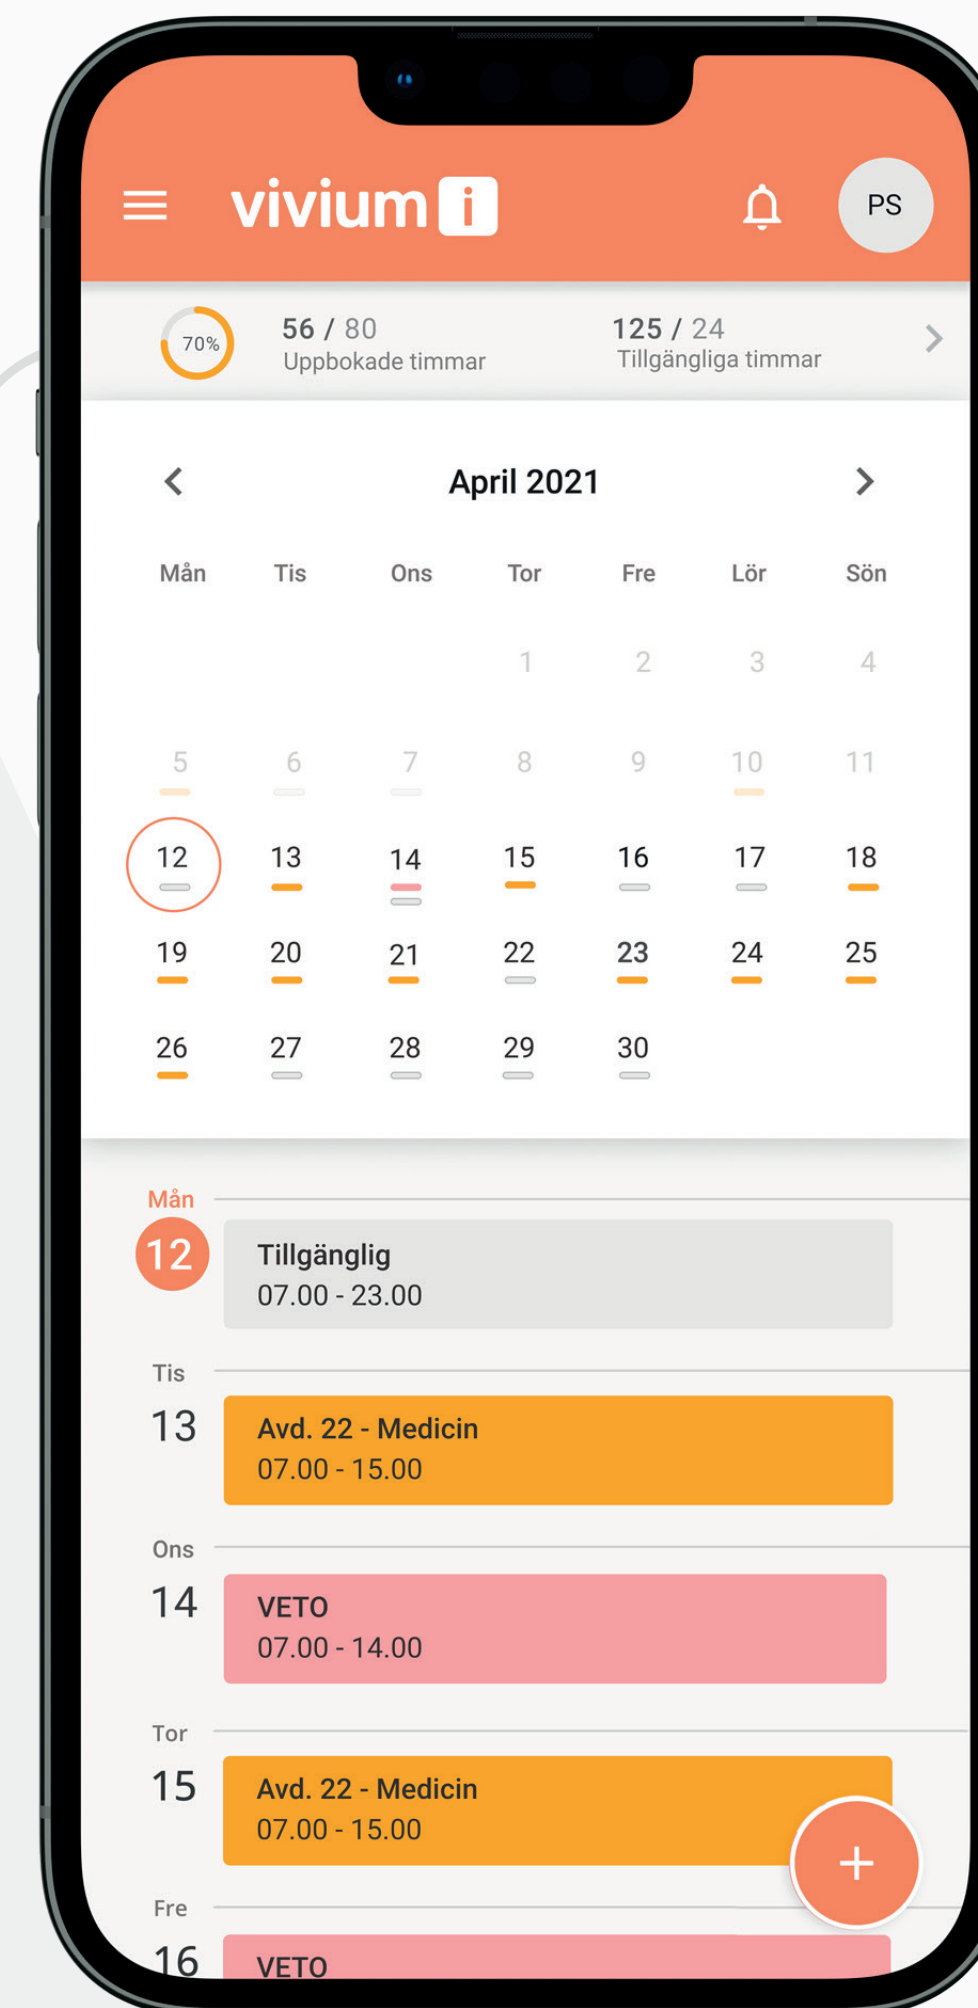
vivium i

PS

70%

56 / 80
Uppbokade timmar

125 / 24
Tillgängliga timmar

April 2021

| Mån | Tis | Ons | Tor | Fre | Lör | Sön |
|---|---|---|---|---|---|---|
| | | | 1 | 2 | 3 | 4 |
| 5 | 6 | 7 | 8 | 9 | 10 | 11 |
| 12 | 13 | 14 | 15 | 16 | 17 | 18 |
| 19 | 20 | 21 | 22 | 23 | 24 | 25 |
| 26 | 27 | 28 | 29 | 30 | | |

Mån
12
Tillgänglig
07.00 - 23.00

Tis
13
Avd. 22 - Medicin
07.00 - 15.00

Ons
14
VETO
07.00 - 14.00

Tor
15
Avd. 22 - Medicin
07.00 - 15.00

+

Fre
16
VETO